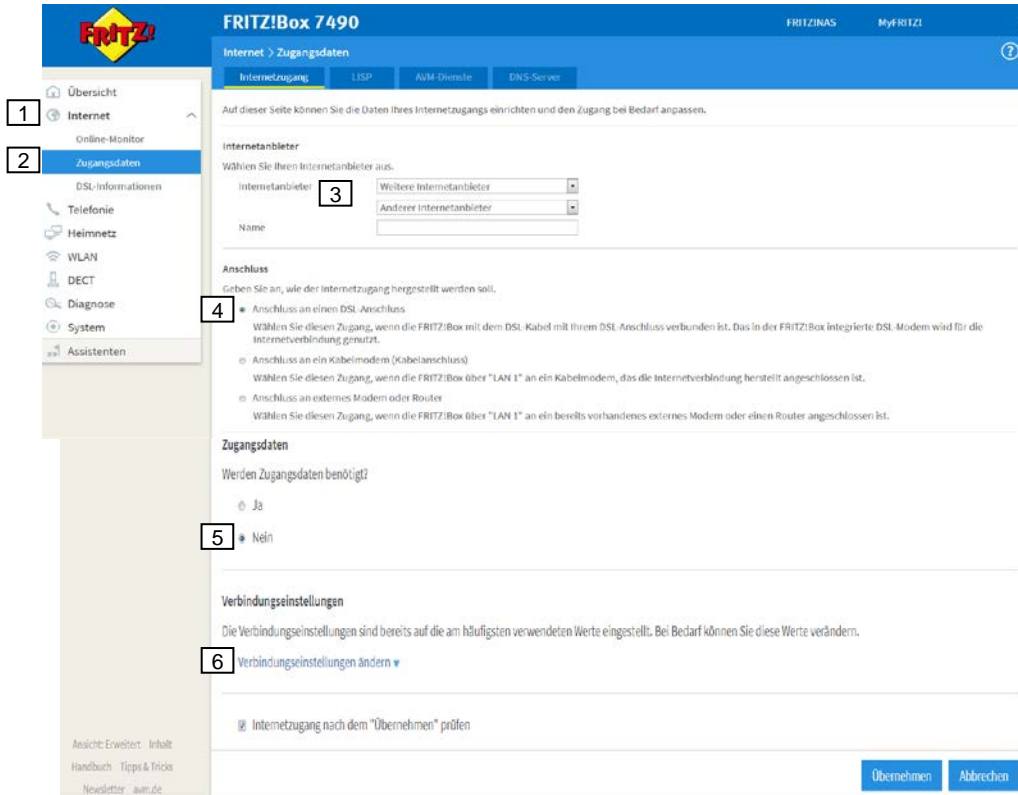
FRITZ!

FRITZ!Box 7490

FRITZ!NAS MyFRITZ!

Internet > Zugangsdaten

?

Internetzugang LISP AVM-Dienste DNS-Server

Übersicht

1 Internet

Online-Monitor

2 Zugangsdaten

DSL-Informationen

Telefonie

Heimnetz

WLAN

DECT

Diagnose

System

Assistenten

Auf dieser Seite können Sie die Daten Ihres Internetzugangs einrichten und den Zugang bei Bedarf anpassen.

Internetanbieter

Wählen Sie Ihren Internetanbieter aus.

Internetanbieter 3 Weitere Internetanbieter

Anderer Internetanbieter

Name

Anschluss

Geben Sie an, wie der Internetzugang hergestellt werden soll.

4 Anschluss an einen DSL-Anschluss

Wählen Sie diesen Zugang, wenn die FRITZ!Box mit dem DSL-Kabel mit Ihrem DSL-Anschluss verbunden ist. Das in der FRITZ!Box integrierte DSL-Modem wird für die Internetverbindung genutzt.

Anschluss an ein Kabelmodem (Kabelanschluss)

Wählen Sie diesen Zugang, wenn die FRITZ!Box über "LAN 1" an ein Kabelmodem, das die Internetverbindung herstellt angeschlossen ist.

Anschluss an externes Modem oder Router

Wählen Sie diesen Zugang, wenn die FRITZ!Box über "LAN 1" an ein bereits vorhandenes externes Modem oder einen Router angeschlossen ist.

Zugangsdaten

Werden Zugangsdaten benötigt?

Ja

5 Nein

Verbindungseinstellungen

Die Verbindungseinstellungen sind bereits auf die am häufigsten verwendeten Werte eingestellt. Bei Bedarf können Sie diese Werte verändern.

6 Verbindungseinstellungen ändern

Internetzugang nach dem "Übernehmen" prüfen

Ansicht: Erweitert Inhalt

Handbuch Tipps & Tricks

Newsletter avm.de

Übernehmen Abbrechen